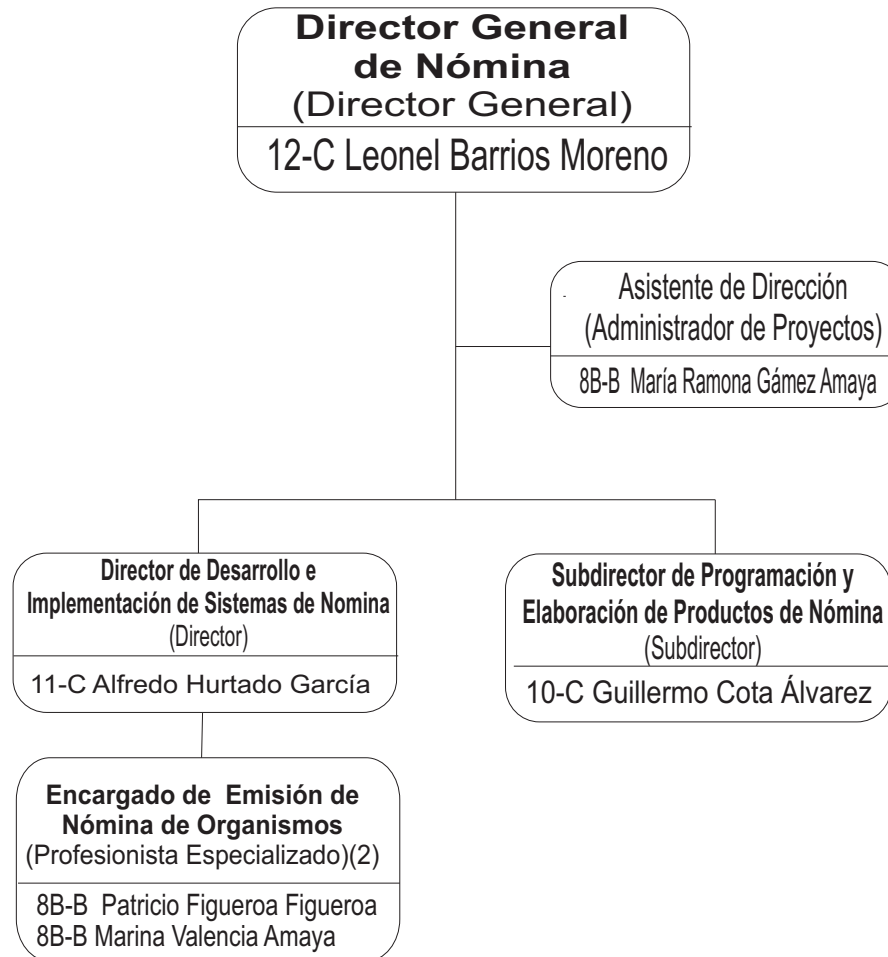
Director General de Nómina
(Director General)

12-C Leonel Barrios Moreno

Asistente de Dirección
(Administrador de Proyectos)

8B-B María Ramona Gámez Amaya

Director de Desarrollo e Implementación de Sistemas de Nomina
(Director)

11-C Alfredo Hurtado García

Subdirector de Programación y Elaboración de Productos de Nómina
(Subdirector)

10-C Guillermo Cota Álvarez

Encargado de Emisión de Nómina de Organismos
(Profesionista Especializado)(2)

8B-B Patricio Figueroa Figueroa
8B-B Marina Valencia Amaya